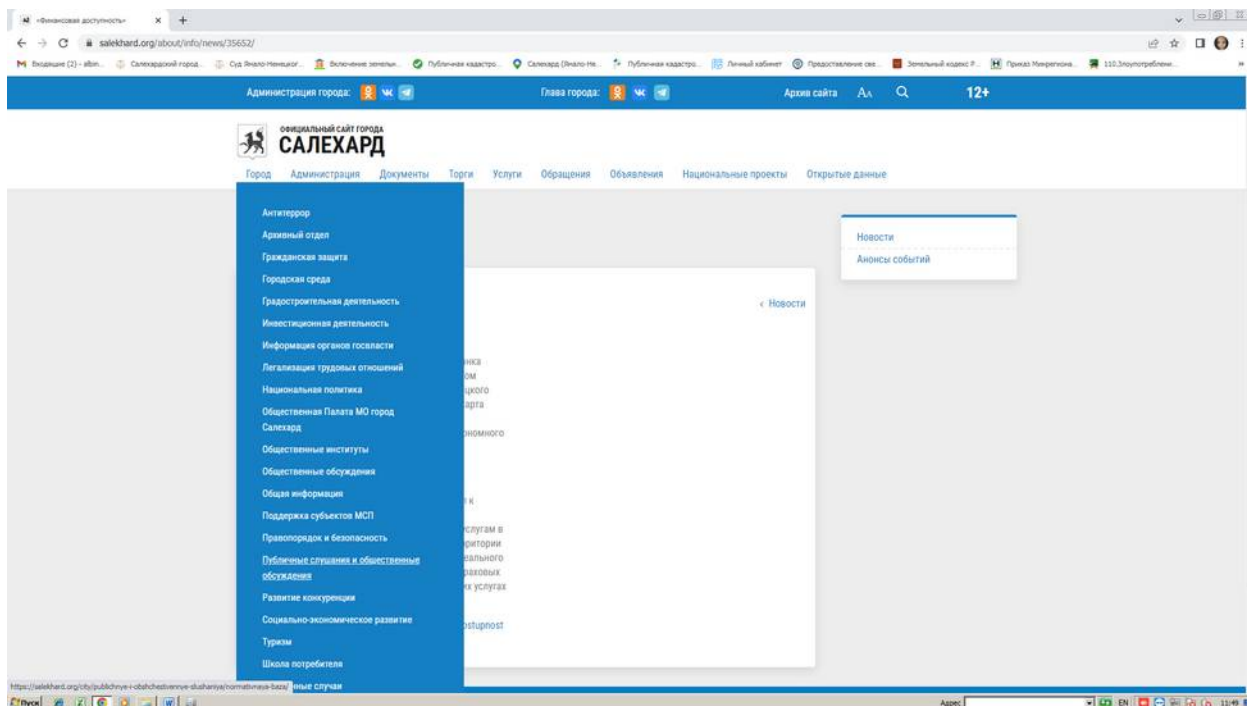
«Финансовая доступность» × +

salekhard.org/about/info/news/35652/

Входящие (2) - albin... Салехардский город... Суд Ямало-Ненецкого... Включение земельн... Публичная кадастро... Салехард (Ямало-Не... Публичная кадастро... Личный кабинет Предоставление све... Земельный кодекс Р... Приказ Минрегиона... 110.Злоупотреблени...

Администрация города: Глава города: Архив сайта AA 12+

ОФИЦИАЛЬНЫЙ САЙТ ГОРОДА
САЛЕХАРД

Город Администрация Документы Торги Услуги Обращения Объявления Национальные проекты Открытые данные

Антитеррор
Архивный отдел
Гражданская защита
Городская среда
Градостроительная деятельность
Инвестиционная деятельность
Информация органов госвласти
Легализация трудовых отношений
Национальная политика
Общественная Палата МО город Салехард
Общественные институты
Общественные обсуждения
Общая информация
Поддержка субъектов МСП
Правопорядок и безопасность
Публичные слушания и общественные обсуждения
Развитие конкуренции
Социально-экономическое развитие
Туризм
Школа потребителя
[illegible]ные случаи

Новости
Анонсы событий

‹ Новости

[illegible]нка
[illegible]ом
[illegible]цкого
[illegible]арта
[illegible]номного
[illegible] к
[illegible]слугам в
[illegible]ритории
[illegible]ального
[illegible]аховых
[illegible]х услугах
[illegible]stupnost

https://salekhard.org/city/publichnye-i-obshchestvennye-slushaniya/normativnaya-baza/

Пуск
Адрес
EN 11:49